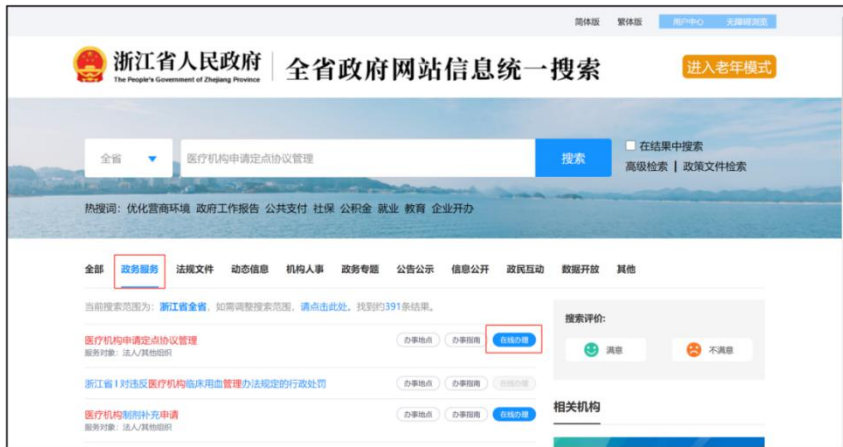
简体版　繁体版　用户中心　无障碍浏览

浙江省人民政府
The People's Government of Zhejiang Province
全省政府网站信息统一搜索
进入老年模式

全省　医疗机构申请定点协议管理　搜索
在结果中搜索
高级检索 | 政策文件检索

热搜词：优化营商环境 政府工作报告 公共支付 社保 公积金 就业 教育 企业开办

全部　政务服务　法规文件　动态信息　机构人事　政务专题　公告公示　信息公开　政民互动　数据开放　其他

当前搜索范围为：浙江省全省，如需调整搜索范围，请点击此处。找到约391条结果。

医疗机构申请定点协议管理
服务对象：法人/其他组织
办事地点　办事指南　在线办理

浙江省1对违反医疗机构临床用血管理办法规定的行政处罚
办事地点　办事指南　在线办理

医疗机构制剂补充申请
服务对象：法人/其他组织
办事地点　办事指南　在线办理

搜索评价：
满意　不满意

相关机构